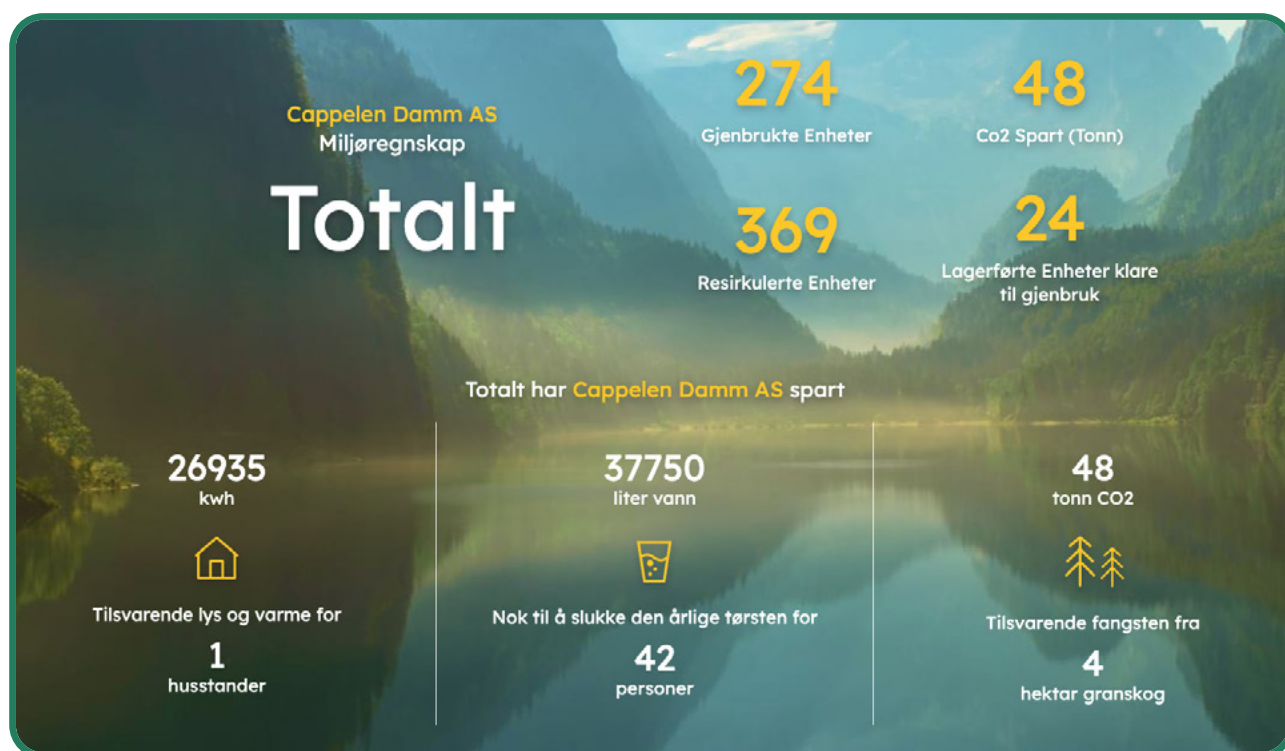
Cappelen Damm AS
Miljøregnskap

Totalt

274
Gjenbrukte Enheter

48
Co2 Spart (Tonn)

369
Resirkulerte Enheter

24
Lagerførte Enheter klare til gjenbruk

Totalt har Cappelen Damm AS spart

26935
kwh

Tilsvarende lys og varme for
1
husstander

37750
liter vann

Nok til å slukke den årlige tørsten for
42
personer

48
tonn CO2

Tilsvarende fangsten fra
4
hektar granskog